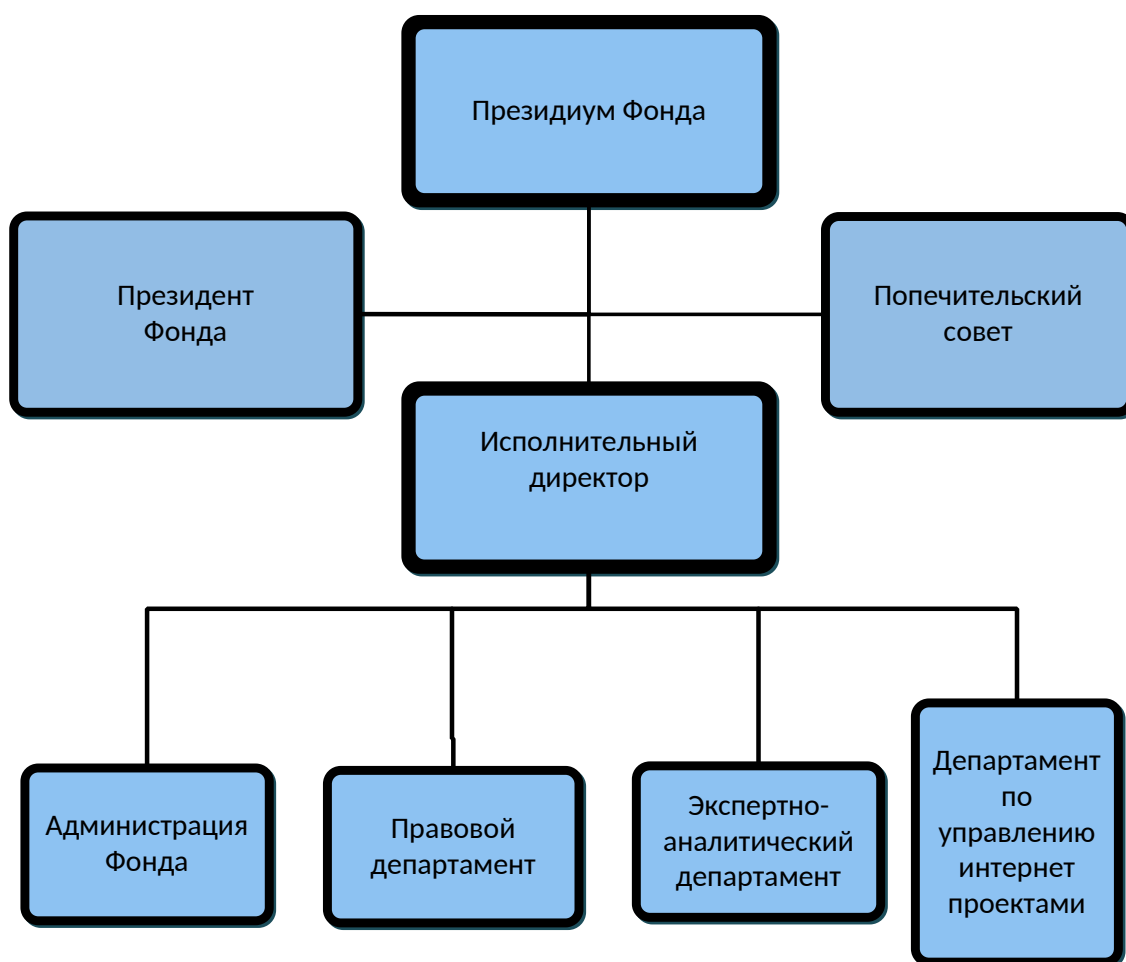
Президиум Фонда

Президент Фонда

Попечительский совет

Исполнительный директор

Администрация Фонда

Правовой департамент

Экспертно-аналитический департамент

Департамент по управлению интернет проектами